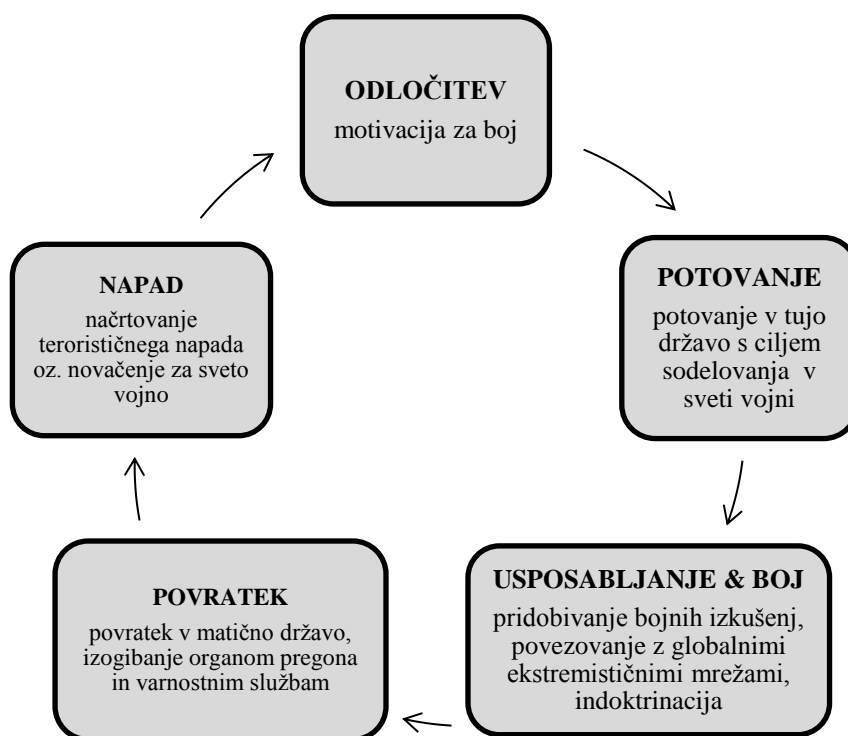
ODLOČITEV
motivacija za boj

POTOVANJE
potovanje v tujo državo s ciljem sodelovanja v sveti vojni

USPOSABLJANJE & BOJ
pridobivanje bojnih izkušenj, povezovanje z globalnimi ekstremističnimi mrežami, indoktrinacija

POVRATEK
povratek v matično državo, izogibanje organom pregona in varnostnim službam

NAPAD
načrtovanje terorističnega napada oz. novačenje za sveto vojno